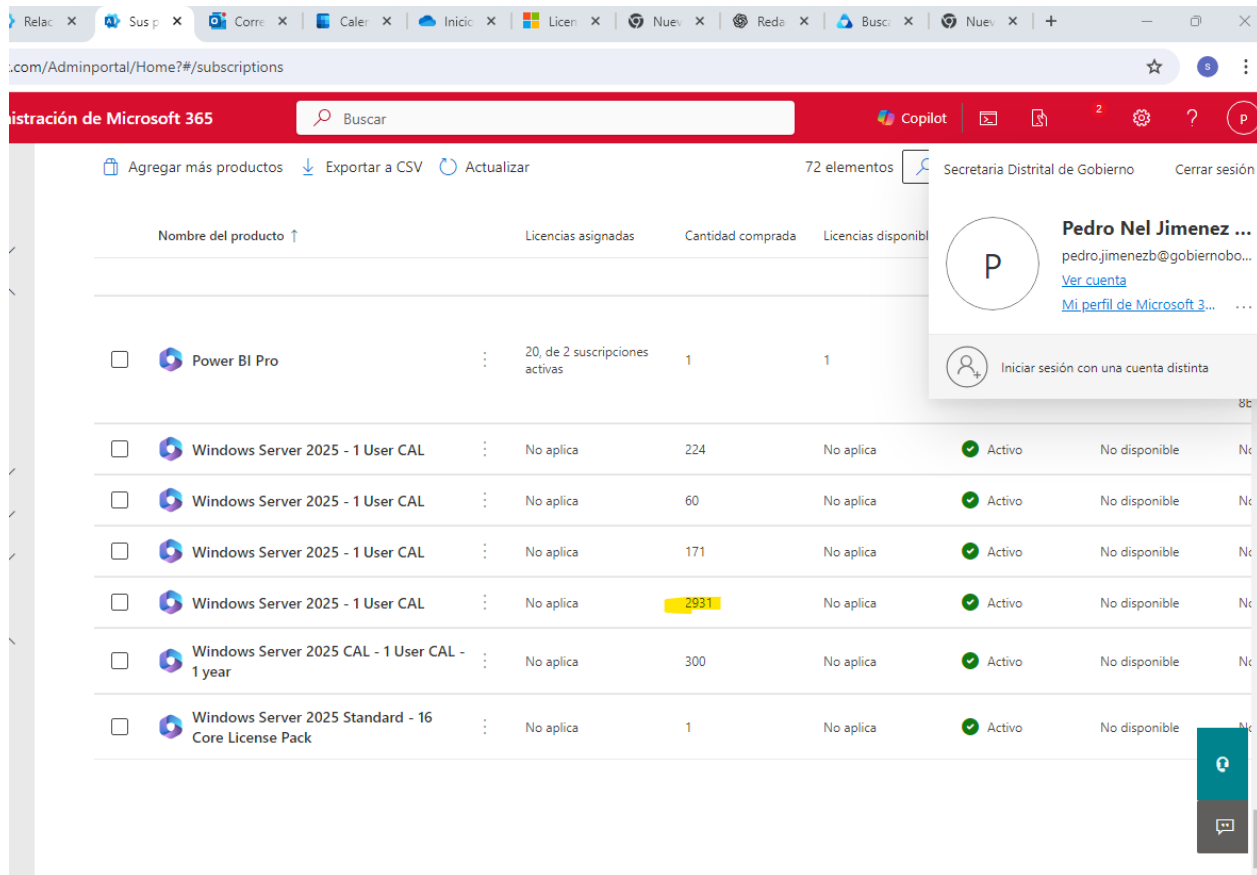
Relac ✕ | Sus p ✕ | Corre ✕ | Caler ✕ | Inicio ✕ | Licen ✕ | Nuev ✕ | Reda ✕ | Busc ✕ | Nuev ✕ | +

.com/Adminportal/Home?#/subscriptions

istración de Microsoft 365 | Buscar | Copilot | 2 | ? | P

Agregar más productos | Exportar a CSV | Actualizar | 72 elementos

Secretaria Distrital de Gobierno | Cerrar sesión

Pedro Nel Jimenez ...
pedro.jimenezb@gobiernobo...
Ver cuenta
Mi perfil de Microsoft 3...

Iniciar sesión con una cuenta distinta

| Nombre del producto ↑ | Licencias asignadas | Cantidad comprada | Licencias disponib | | | |
|---|---|---|---|---|---|---|
| Power BI Pro | 20, de 2 suscripciones activas | 1 | 1 | | | 8E |
| Windows Server 2025 - 1 User CAL | No aplica | 224 | No aplica | Activo | No disponible | No |
| Windows Server 2025 - 1 User CAL | No aplica | 60 | No aplica | Activo | No disponible | No |
| Windows Server 2025 - 1 User CAL | No aplica | 171 | No aplica | Activo | No disponible | No |
| Windows Server 2025 - 1 User CAL | No aplica | 2931 | No aplica | Activo | No disponible | No |
| Windows Server 2025 CAL - 1 User CAL - 1 year | No aplica | 300 | No aplica | Activo | No disponible | No |
| Windows Server 2025 Standard - 16 Core License Pack | No aplica | 1 | No aplica | Activo | No disponible | No |